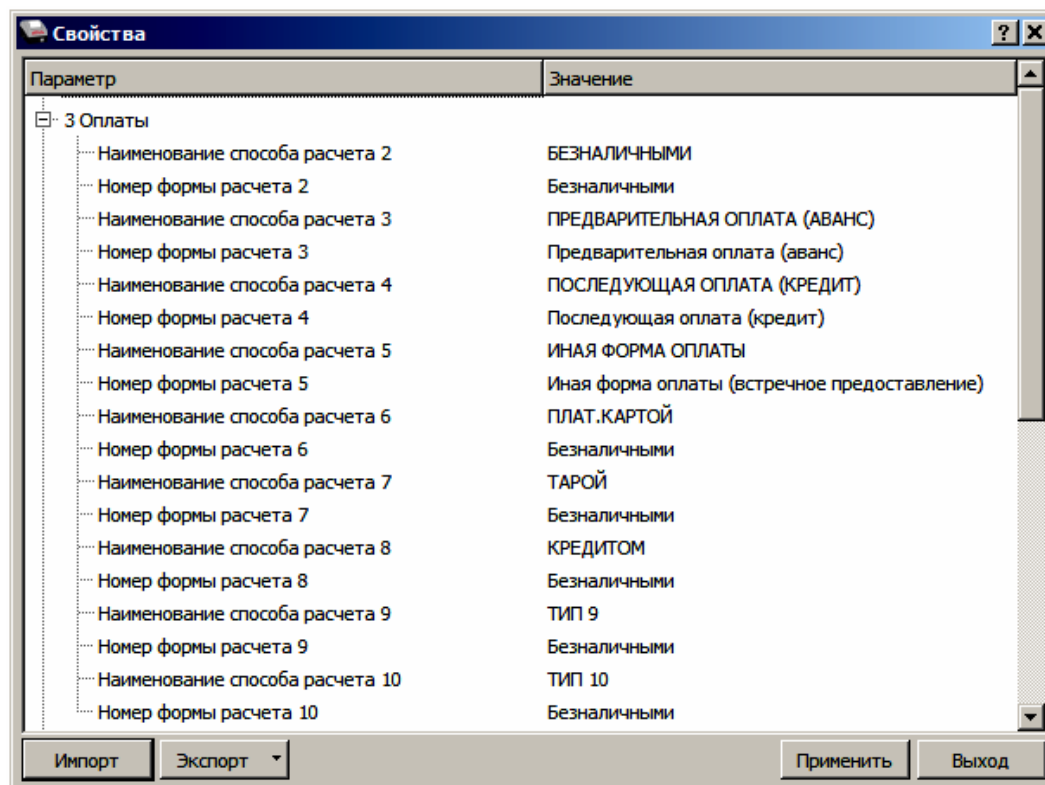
Свойства

| Параметр | Значение |
|---|---|
| 3 Оплаты | |
| Наименование способа расчета 2 | БЕЗНАЛИЧНЫМИ |
| Номер формы расчета 2 | Безналичными |
| Наименование способа расчета 3 | ПРЕДВАРИТЕЛЬНАЯ ОПЛАТА (АВАНС) |
| Номер формы расчета 3 | Предварительная оплата (аванс) |
| Наименование способа расчета 4 | ПОСЛЕДУЮЩАЯ ОПЛАТА (КРЕДИТ) |
| Номер формы расчета 4 | Последующая оплата (кредит) |
| Наименование способа расчета 5 | ИНАЯ ФОРМА ОПЛАТЫ |
| Номер формы расчета 5 | Иная форма оплаты (встречное предоставление) |
| Наименование способа расчета 6 | ПЛАТ.КАРТОЙ |
| Номер формы расчета 6 | Безналичными |
| Наименование способа расчета 7 | ТАРОЙ |
| Номер формы расчета 7 | Безналичными |
| Наименование способа расчета 8 | КРЕДИТОМ |
| Номер формы расчета 8 | Безналичными |
| Наименование способа расчета 9 | ТИП 9 |
| Номер формы расчета 9 | Безналичными |
| Наименование способа расчета 10 | ТИП 10 |
| Номер формы расчета 10 | Безналичными |

Импорт Экспорт Применить Выход